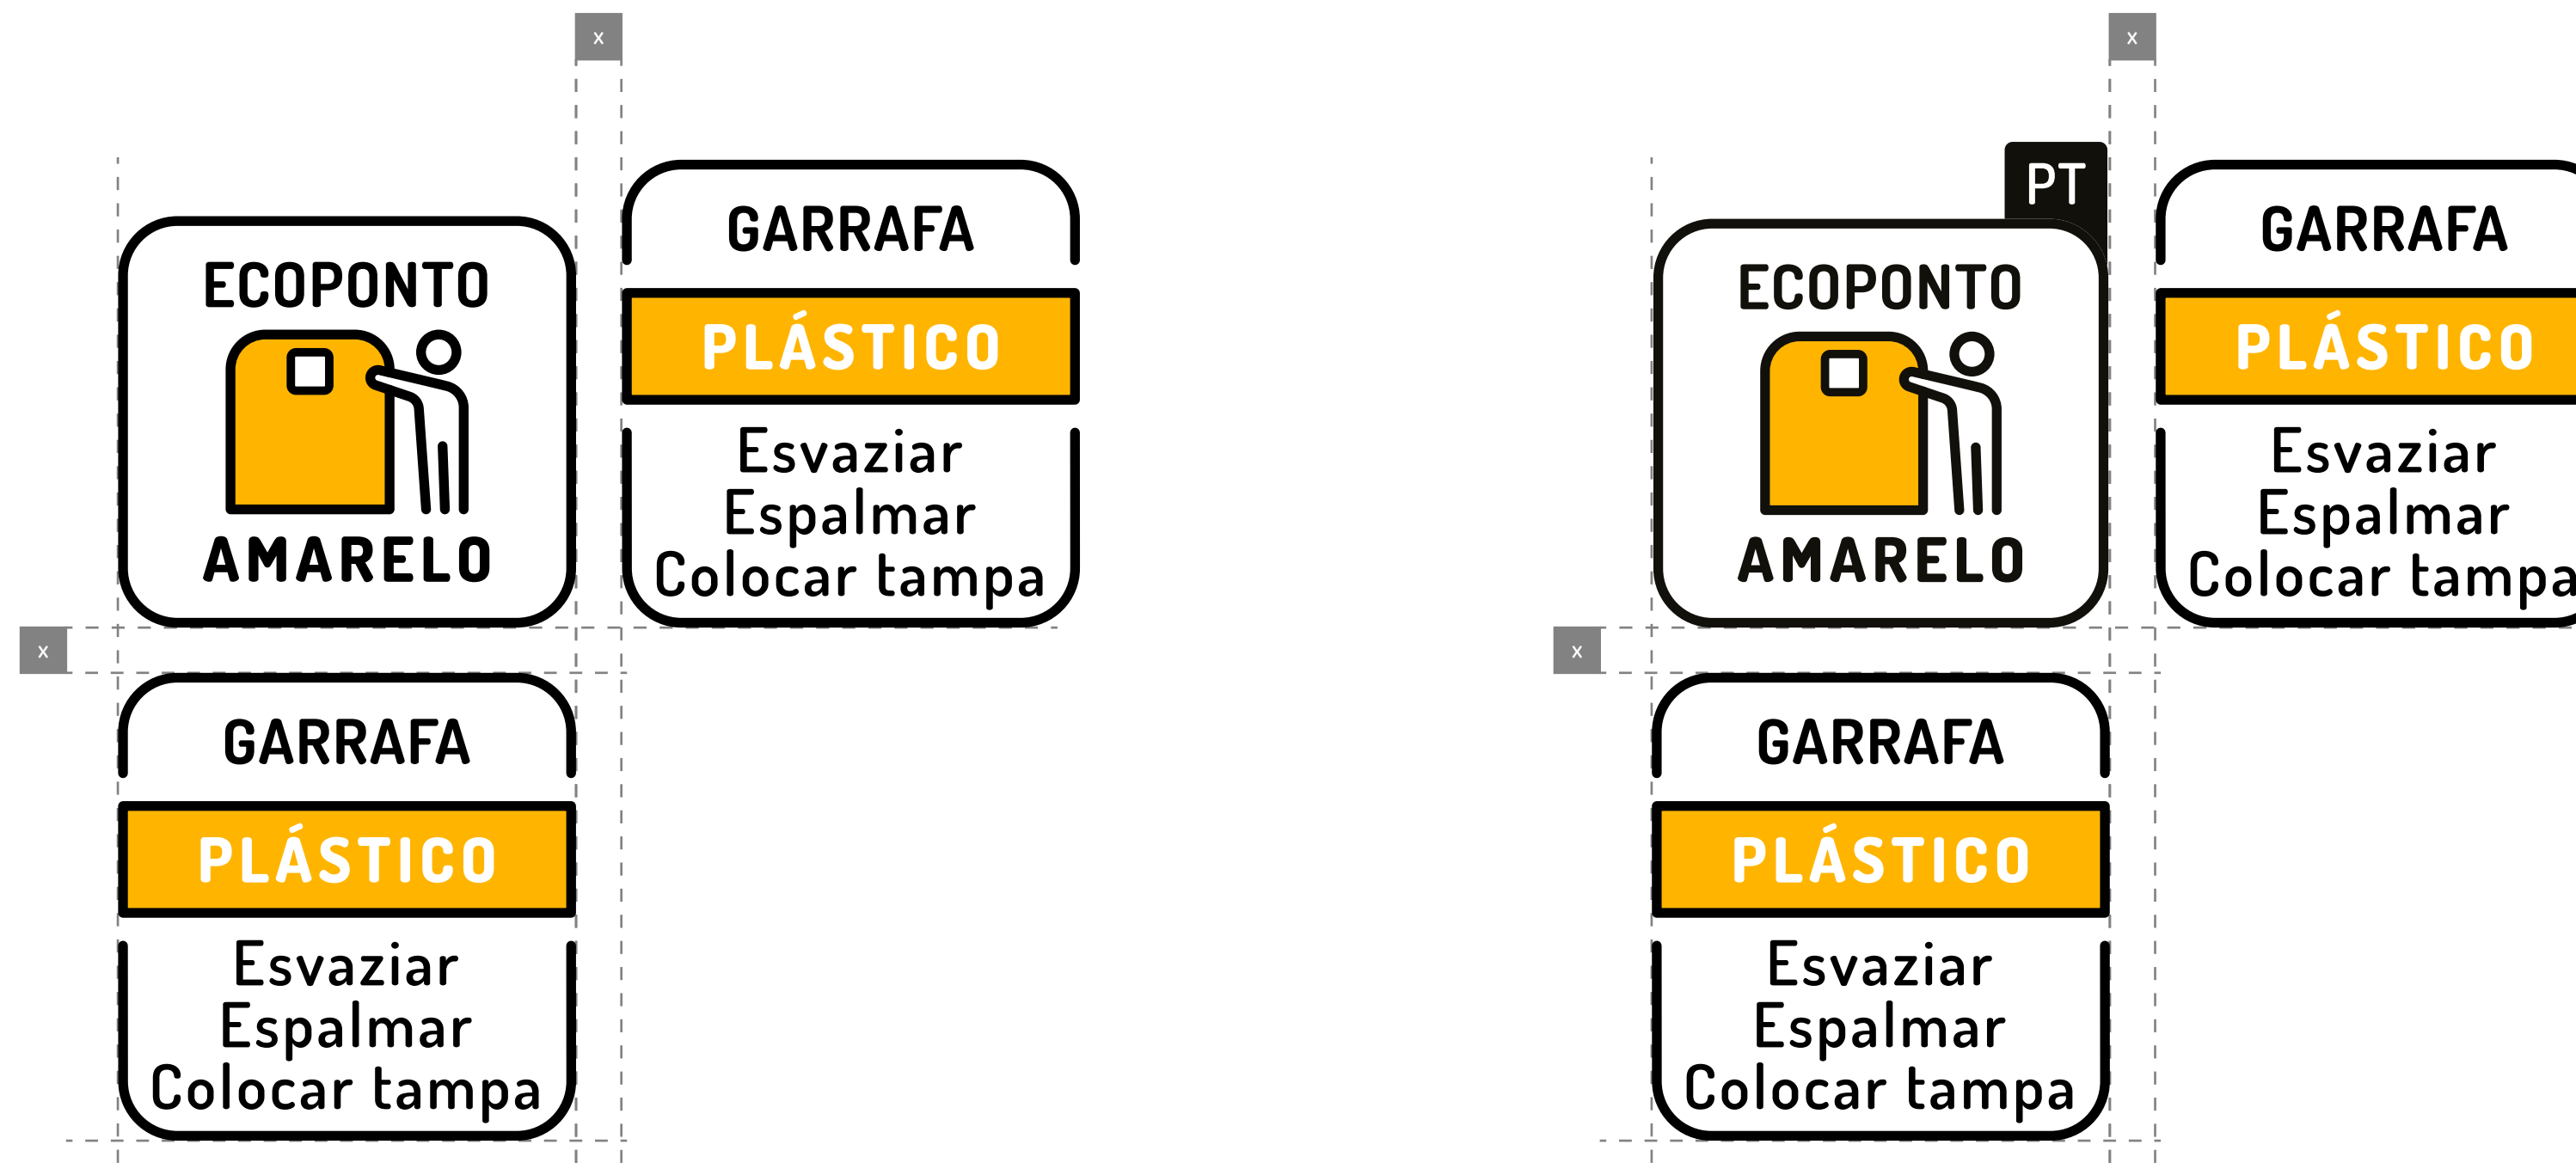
x

ECOPONTO
AMARELO

GARRAFA
PLÁSTICO
Esvaziar
Espalmar
Colocar tampa

x

GARRAFA
PLÁSTICO
Esvaziar
Espalmar
Colocar tampa

x

PT

ECOPONTO
AMARELO

GARRAFA
PLÁSTICO
Esvaziar
Espalmar
Colocar tampa

x

GARRAFA
PLÁSTICO
Esvaziar
Espalmar
Colocar tampa